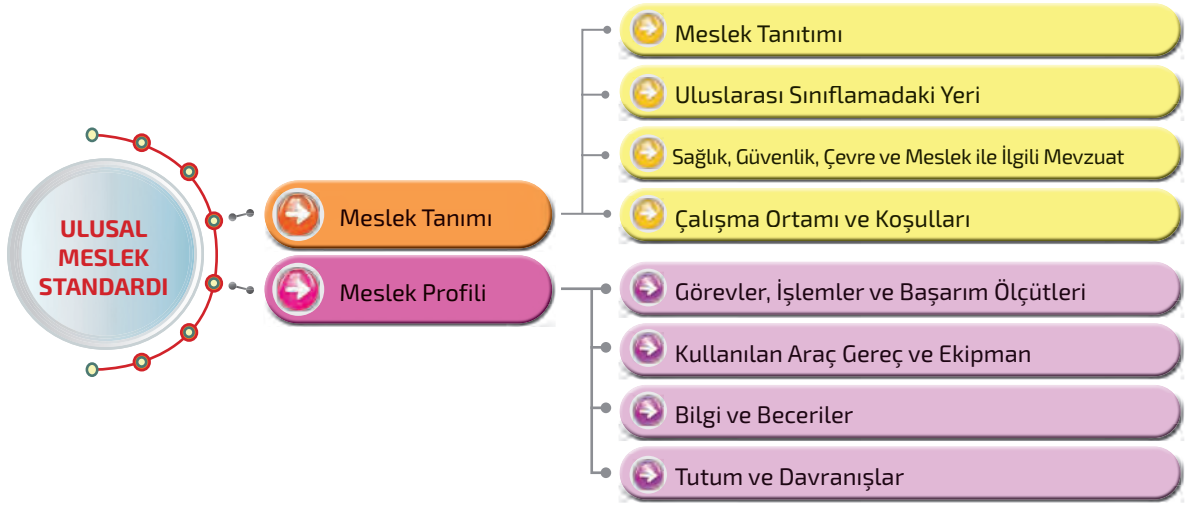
ULUSAL MESLEK STANDARDI

Meslek Tanımı

Meslek Profili

Meslek Tanıtımı

Uluslarası Sınıflamadaki Yeri

Sağlık, Güvenlik, Çevre ve Meslek ile İlgili Mevzuat

Çalışma Ortamı ve Koşulları

Görevler, İşlemler ve Başarım Ölçütleri

Kullanılan Araç Gereç ve Ekipman

Bilgi ve Beceriler

Tutum ve Davranışlar